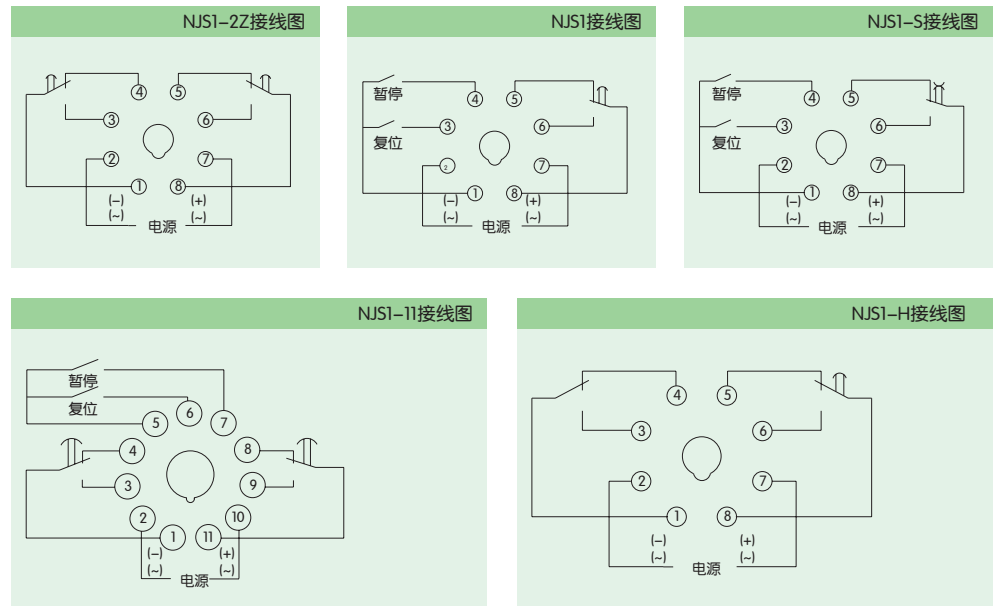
NJS1-2Z接线图

4 5
3 6
2 7
1 8
(-) (+)
(~) (~)
电源

NJS1接线图

暂停 4 5
3 6
复位
2 7
1 8
(-) (+)
(~) (~)
电源

NJS1-S接线图

暂停 4 5
3 6
复位
2 7
1 8
(-) (+)
(~) (~)
电源

NJS1-11接线图

暂停
复位
5 6 7
4 8
3 9
2 10
1 11
(-) (+)
(~) (~)
电源

NJS1-H接线图

4 5
3 6
2 7
1 8
(-) (+)
(~) (~)
电源